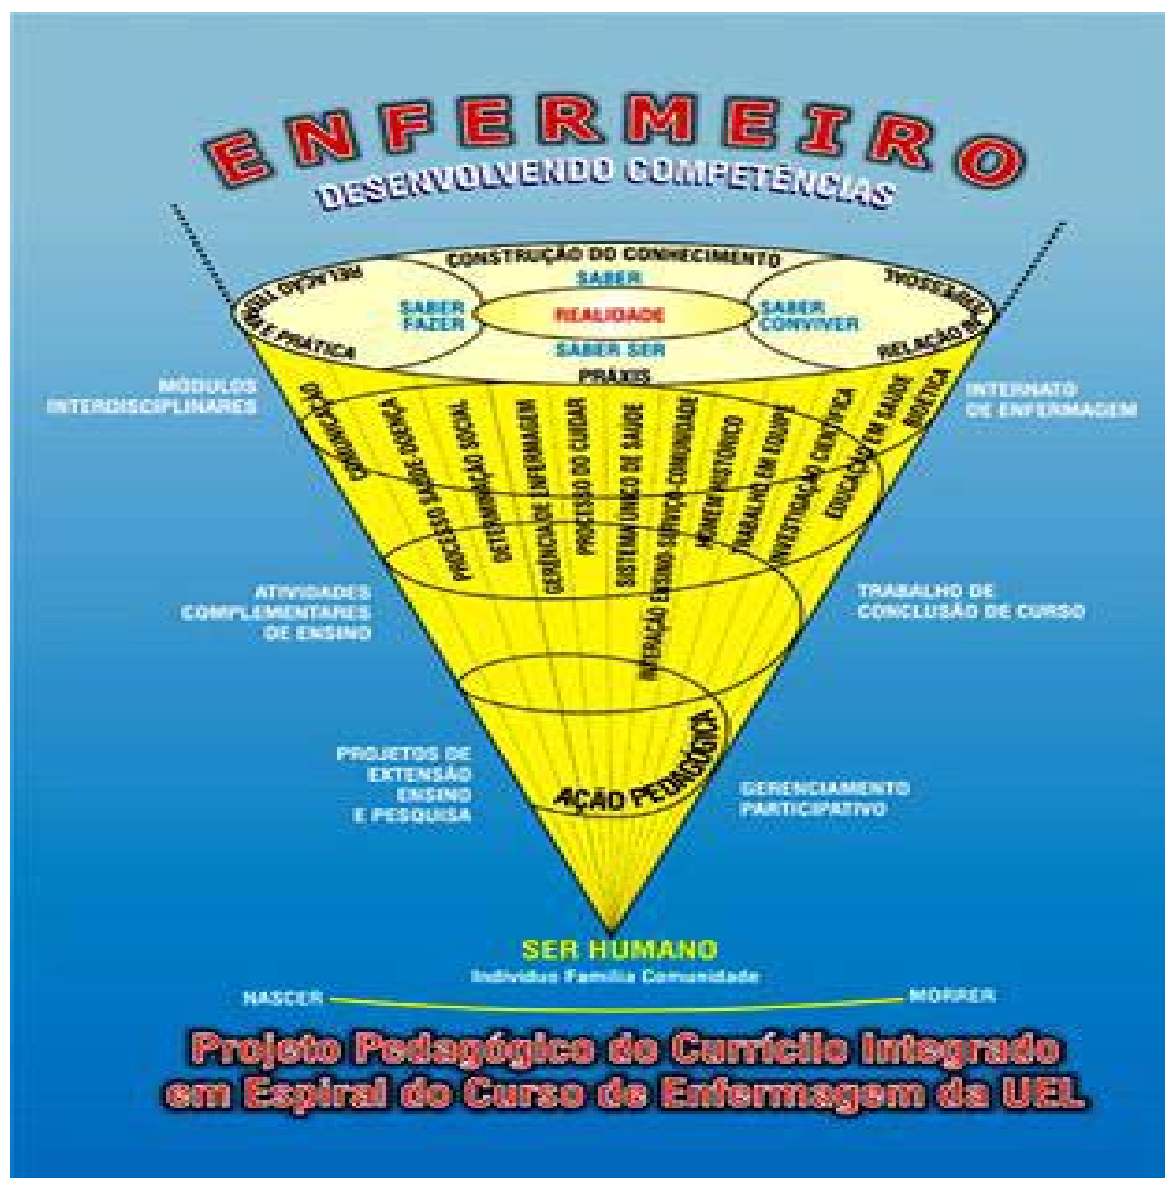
ENFERMEIRO
DESENVOLVENDO COMPETÊNCIAS

CONSTRUÇÃO DO CONHECIMENTO
RELAÇÃO TEORIA E PRÁTICA
RELAÇÃO INTERPESSOAL
SABER
SABER FAZER
REALIDADE
SABER CONVIVER
SABER SER
PRÁXIS

MÓDULOS INTERDISCIPLINARES
INTERNATO DE ENFERMAGEM

COMUNICAÇÃO
PROCESSO SAÚDE-DOENÇA
PROCESSO SAÚDE-DOENÇA
DETERMINAÇÃO SOCIAL
GERÊNCIA DE ENFERMAGEM
PROCESSO DO CUIDAR
SISTEMA ÚNICO DE SAÚDE
INTERAÇÃO ENSINO-SERVIÇO-COMUNIDADE
MOMENTO HISTÓRICO
TRABALHO EM EQUIPE
INVESTIGAÇÃO CIENTÍFICA
EDUCAÇÃO EM SAÚDE
BIOÉTICA

ATIVIDADES COMPLEMENTARES DE ENSINO
TRABALHO DE CONCLUSÃO DE CURSO

PROJETOS DE EXTENSÃO ENSINO E PESQUISA
AÇÃO PEDAGÓGICA
GERENCIAMENTO PARTICIPATIVO

SER HUMANO
Indivíduo Família Comunidade
NASCER
MORRER

Projeto Pedagógico do Currículo Integrado em Espiral do Curso de Enfermagem da UEL